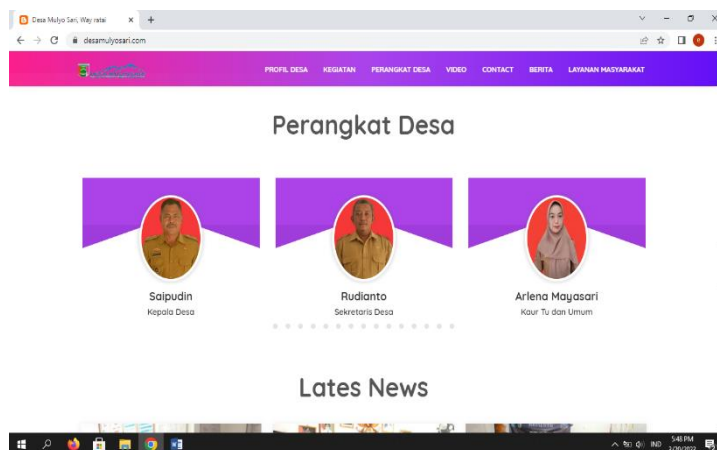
Desa Mulyo Sari, Way ratai
desamulyosari.com

PROFIL DESA KEGIATAN PERANGKAT DESA VIDEO CONTACT BERITA LAYANAN MASYARAKAT

Perangkat Desa

Saipudin
Kepala Desa

Rudianto
Sekretaris Desa

Arlena Mayasari
Kaur Tu dan Umum

Lates News

IND 5:48 PM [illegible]